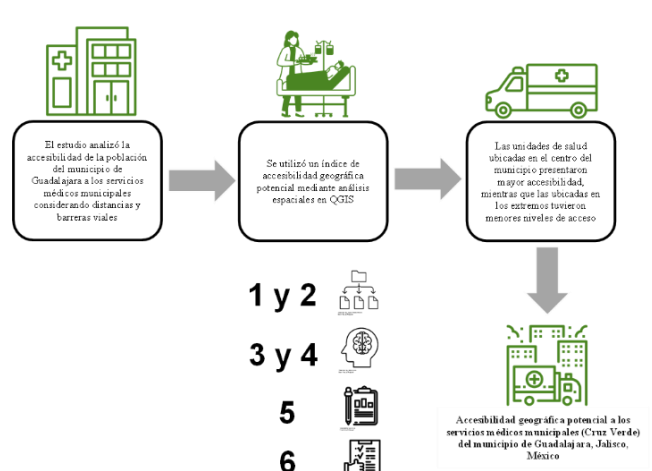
El estudio analizó la accesibilidad de la población del municipio de Guadalajara a los servicios médicos municipales considerando distancias y barreras viales

Se utilizó un índice de accesibilidad geográfica potencial mediante análisis espaciales en QGIS

Las unidades de salud ubicadas en el centro del municipio presentaron mayor accesibilidad, mientras que las ubicadas en los extremos tuvieron menores niveles de acceso

1 y 2

3 y 4

5

6

Accesibilidad geográfica potencial a los servicios médicos municipales (Cruz Verde) del municipio de Guadalajara, Jalisco, México